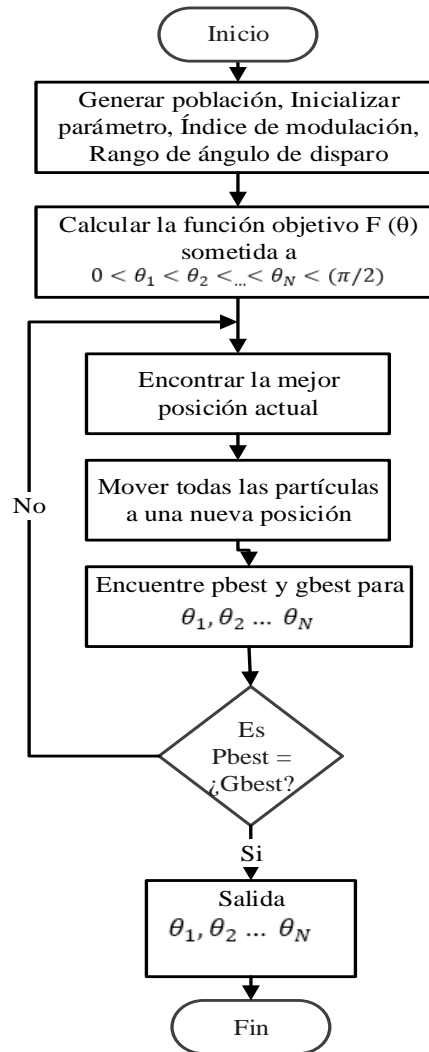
Inicio

Generar población, Inicializar parámetro, Índice de modulación, Rango de ángulo de disparo

Calcular la función objetivo F (θ) sometida a $0 < \theta_1 < \theta_2 <_{...}< \theta_N < (\pi/2)$

Encontrar la mejor posición actual

Mover todas las partículas a una nueva posición

Encuentre pbest y gbest para $\theta_1, \theta_2 \ldots \theta_N$

Es Pbest = ¿Gbest?

No

Si

Salida $\theta_1, \theta_2 \ldots \theta_N$

Fin